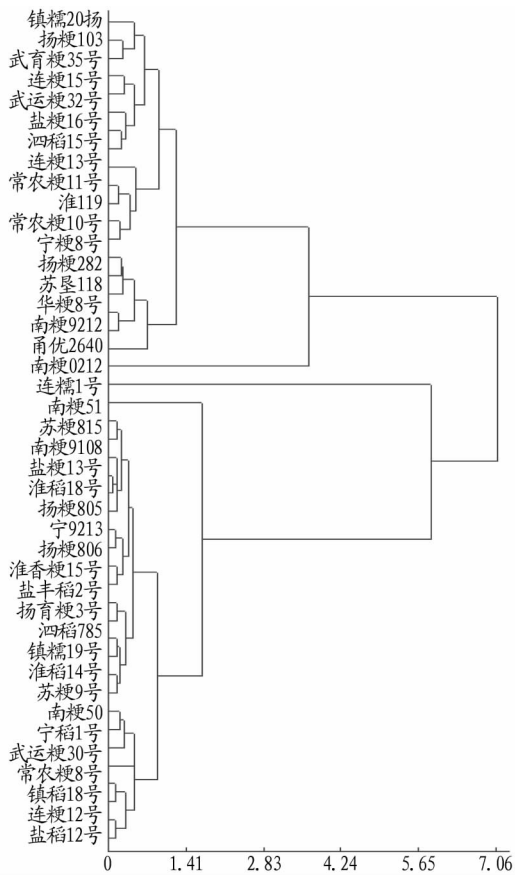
镇糯20扬
扬粳103
武育粳35号
连粳15号
武运粳32号
盐粳16号
泗稻15号
连粳13号
常农粳11号
淮119
常农粳10号
宁粳8号
扬粳282
苏垦118
华粳8号
南粳9212
甬优2640
南粳0212
连糯1号
南粳51
苏粳815
南粳9108
盐粳13号
淮稻18号
扬粳805
宁9213
扬粳806
淮香粳15号
盐丰稻2号
扬育粳3号
泗稻785
镇糯19号
淮稻14号
苏粳9号
南粳50
宁稻1号
武运粳30号
常农粳8号
镇稻18号
连粳12号
盐稻12号

0 1.41 2.83 4.24 5.65 7.06